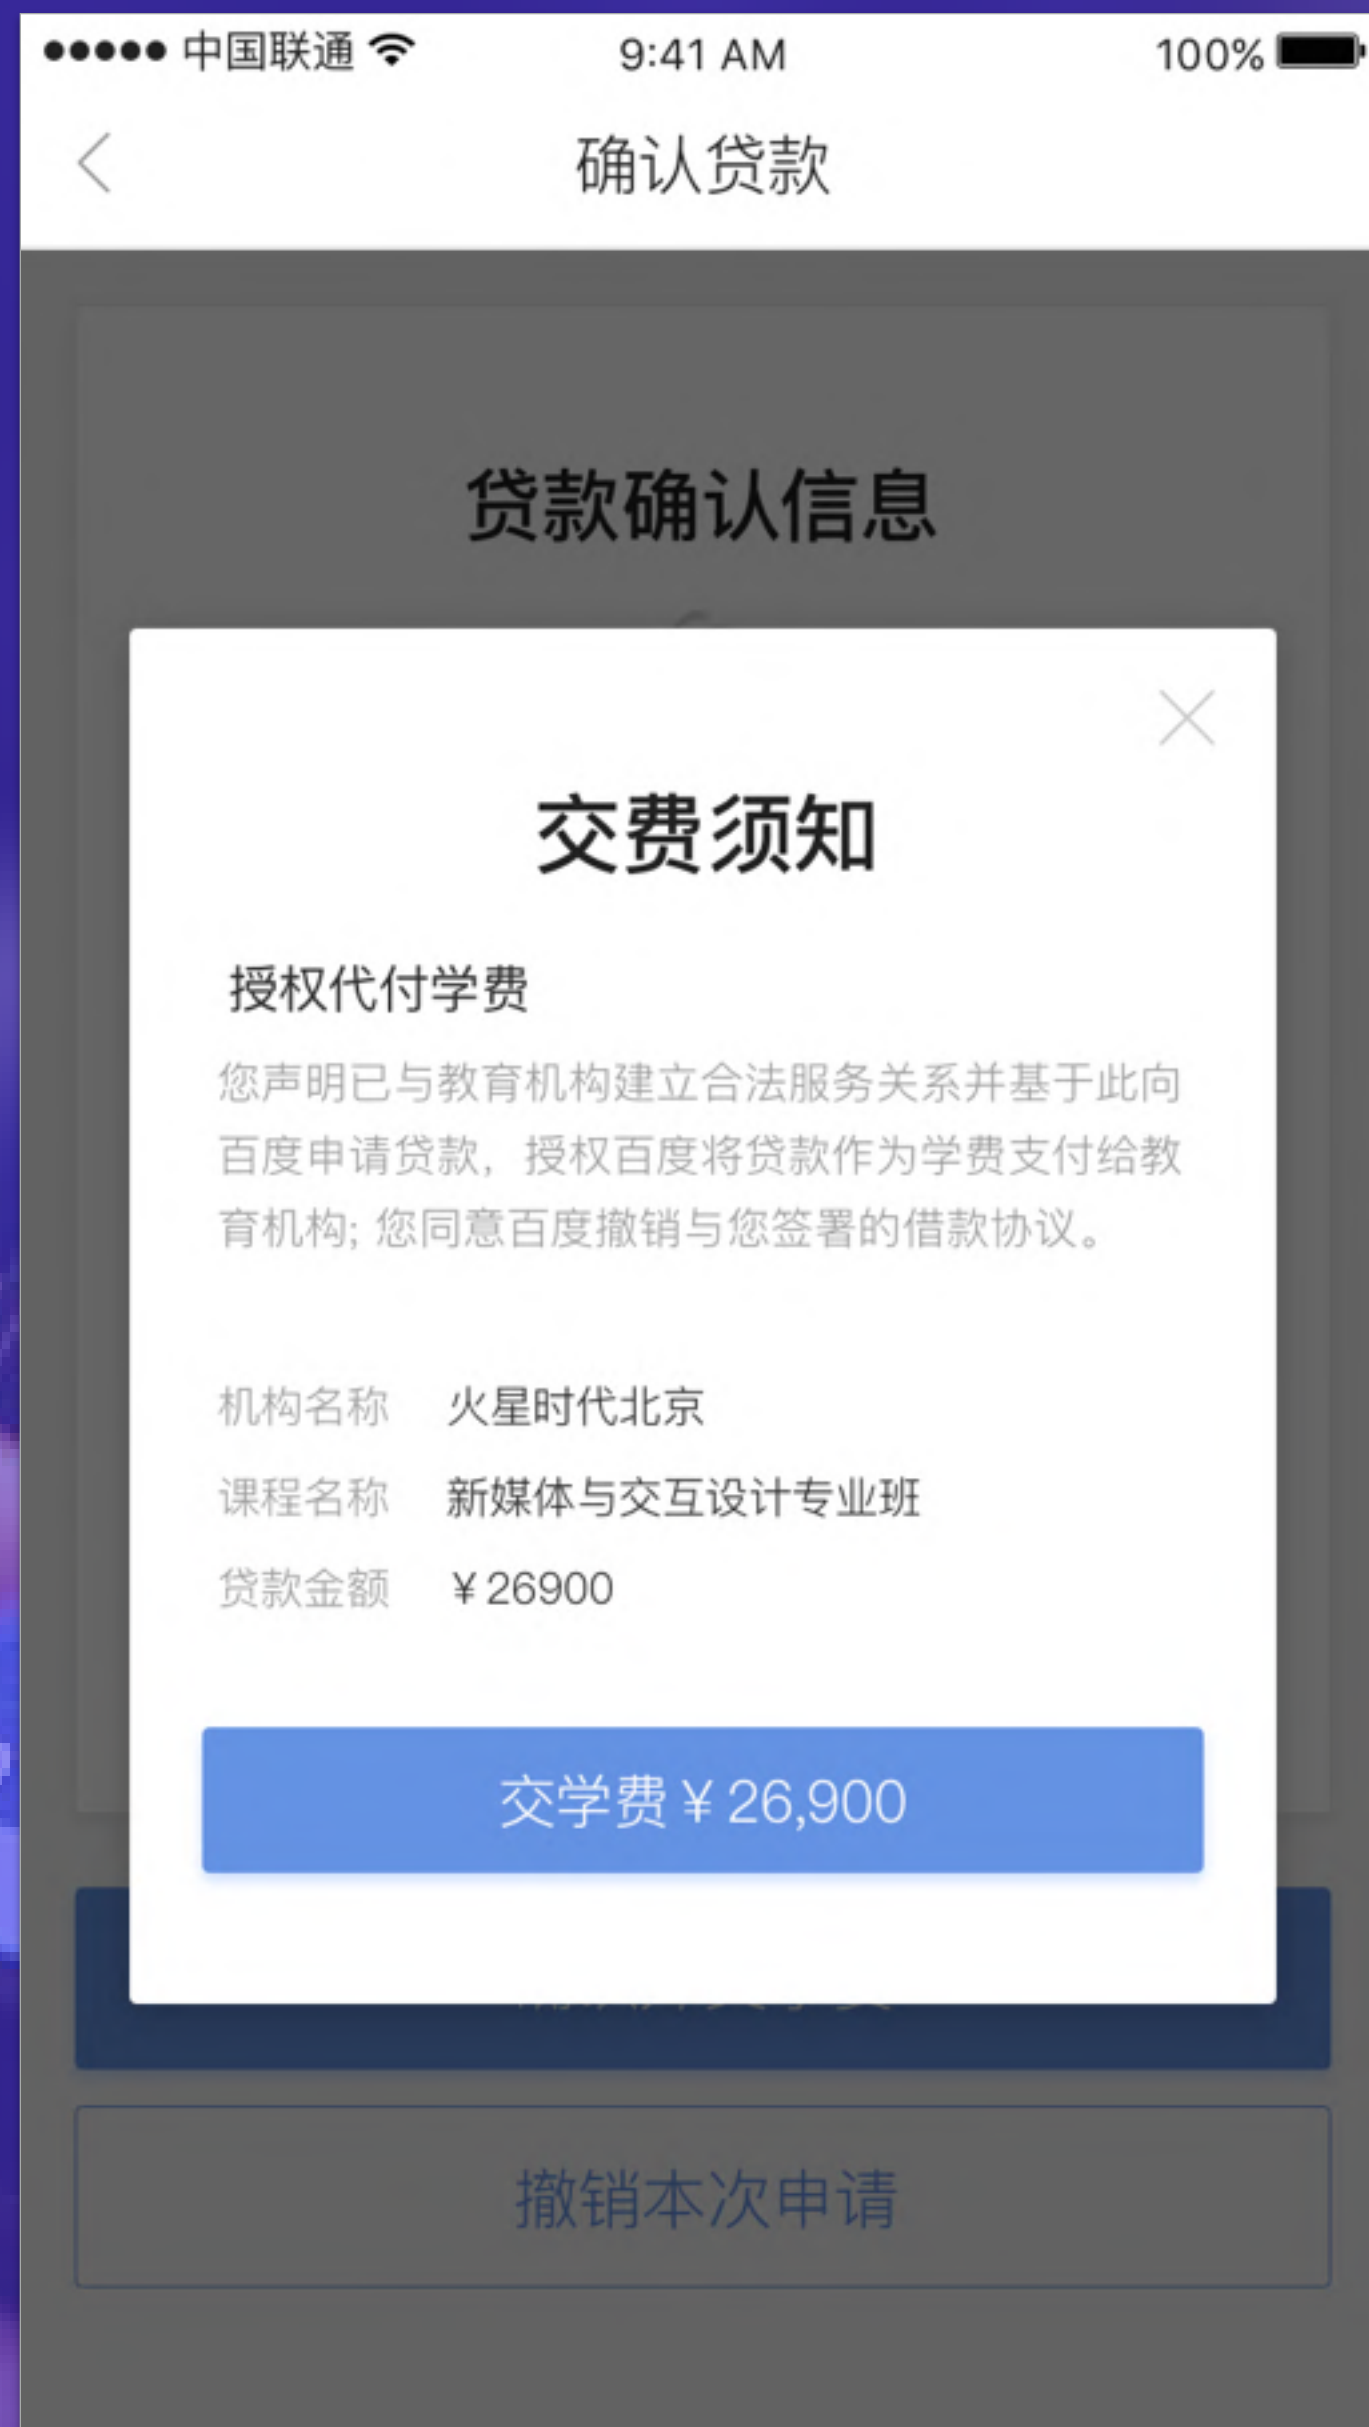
●●●●● 中国联通 9:41 AM 100%

确认贷款

贷款确认信息

交费须知

授权代付学费

您声明已与教育机构建立合法服务关系并基于此向百度申请贷款，授权百度将贷款作为学费支付给教育机构; 您同意百度撤销与您签署的借款协议。

机构名称 火星时代北京
课程名称 新媒体与交互设计专业班
贷款金额 ￥26900

交学费￥26,900

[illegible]

撤销本次申请